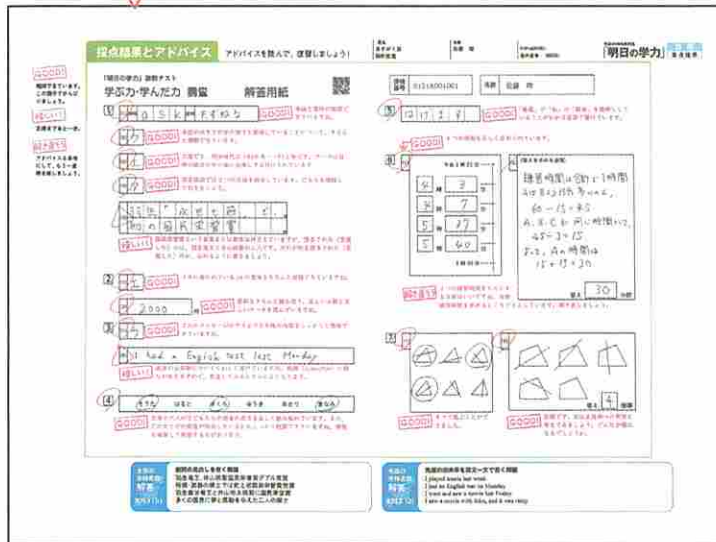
採点結果とアドバイス　アドバイスを読んで、復習しましょう！

「明日の学力」

GOOD!

惜しい！

努力しよう

「明日の学力」診断テスト
学ぶ力・学んだ力　調査　解答用紙

1 ア a s k　たずねる　GOOD!

イ カ　GOOD!

ウ イ　GOOD!

エ ウ　GOOD!

オ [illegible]　惜しい！

2 ア エ　GOOD!

イ 2000　GOOD!

3 ア エ　GOOD!

イ I had a English test last Monday　惜しい！

4 GOOD!

受験番号 0121A001001　氏名 佐藤 翔

5 ア 12 11 8　GOOD!

イ ア　GOOD!

6 ア

| 4 | 3 |
|---|---|
| 3 | 7 |
| 5 | 27 |
| 5 | 40 |

練習時間は合計で1時間
Aは8と25分をのぞく
60 − 15 = 45
A, B, C が同じ時間なので、
45 ÷ 3 = 15
よって、Aの時間は
15 + 15 = 30

答え 30 分間

惜しい！

7 ア GOOD!

イ 答え 4 個

GOOD!

I played tennis last week.
I had an English test on Monday.
I went and saw a movie last Friday.
I saw a movie with Miho, and it was very...